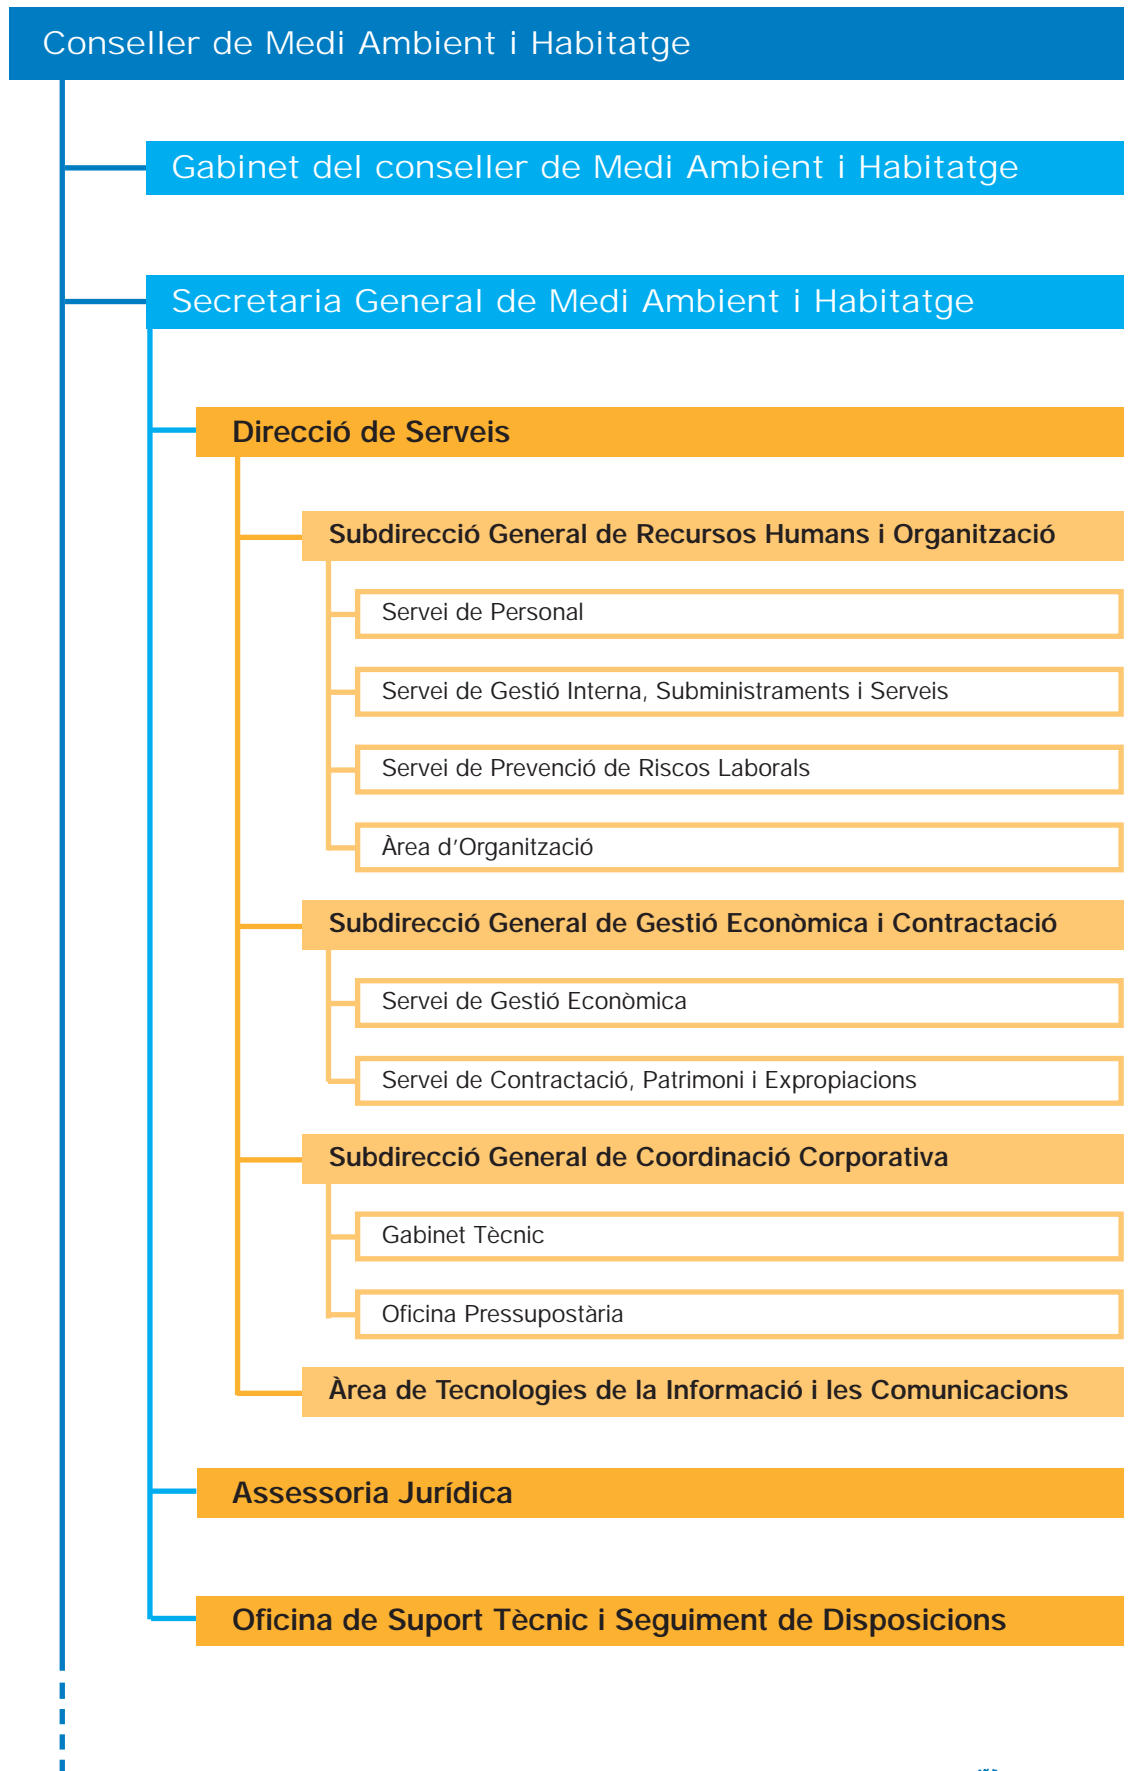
Conseller de Medi Ambient i Habitatge

Gabinet del conseller de Medi Ambient i Habitatge

Secretaria General de Medi Ambient i Habitatge

Direcció de Serveis

Subdirecció General de Recursos Humans i Organització

Servei de Personal

Servei de Gestió Interna, Subministraments i Serveis

Servei de Prevenció de Riscos Laborals

Àrea d'Organització

Subdirecció General de Gestió Econòmica i Contractació

Servei de Gestió Econòmica

Servei de Contractació, Patrimoni i Expropiacions

Subdirecció General de Coordinació Corporativa

Gabinet Tècnic

Oficina Pressupostària

Àrea de Tecnologies de la Informació i les Comunicacions

Assessoria Jurídica

Oficina de Suport Tècnic i Seguiment de Disposicions